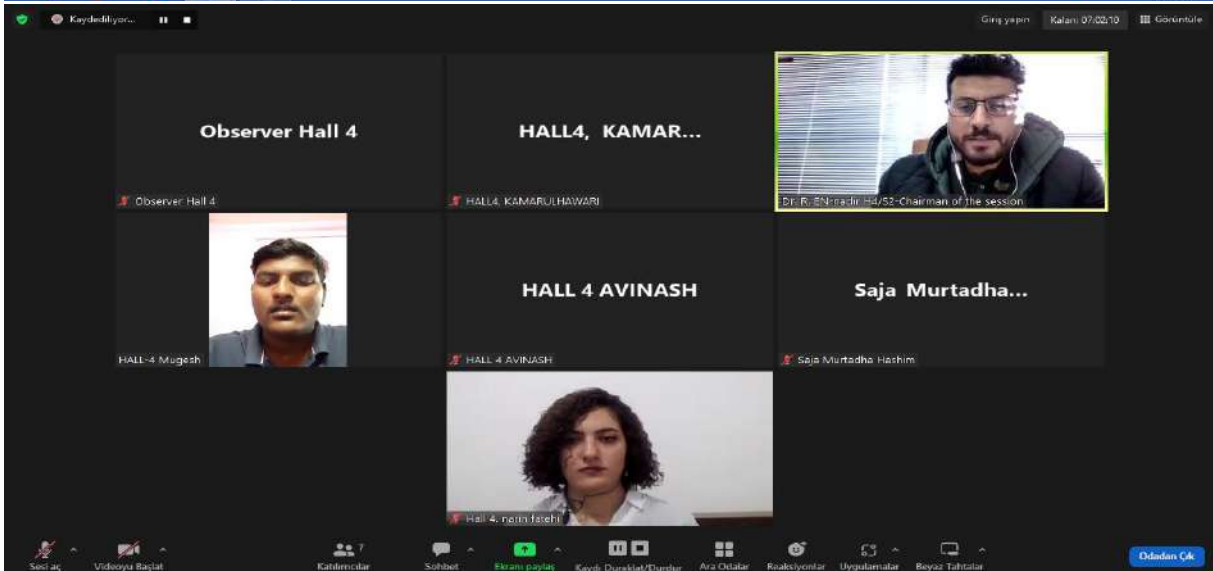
Kaydediliyor...

Giriş yapın Kalan: 07:02:10 Görüntüle

Observer Hall 4

Observer Hall 4

HALL4, KAMAR...

HALL4, KAMARULHAWARI

Dr. R. EN-nadir H4/S2-Chairman of the session

HALL-4 Mugesh

HALL 4 AVINASH

HALL 4 AVINASH

Saja Murtadha...

Saja Murtadha Hashim

Hall 4. narin fatehi

Sesi aç Videoyu Başlat Katılımcılar 7 Sohbet Ekranı paylaş Kaydı Duraklat/Durdur Ara Odalar Reaksiyonlar Uygulamalar Beyaz Tahtalar

Odadan Çık